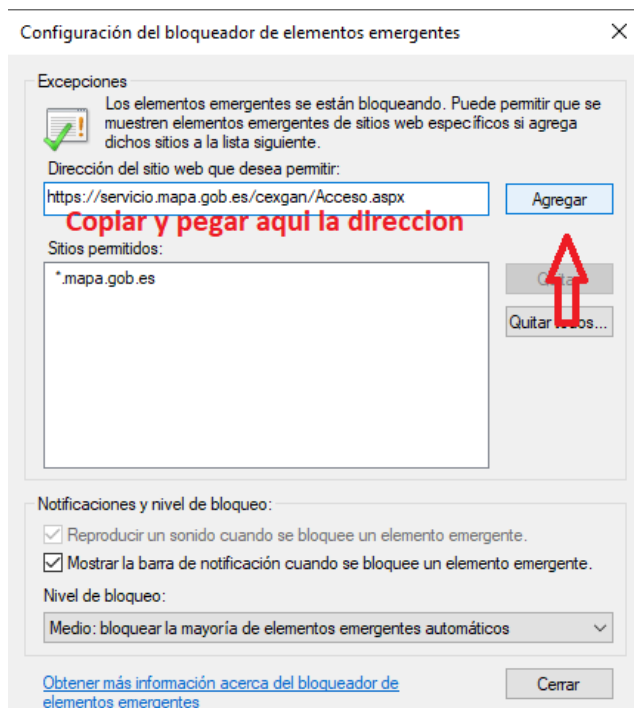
Configuración del bloqueador de elementos emergentes

×

Excepciones

Los elementos emergentes se están bloqueando. Puede permitir que se muestren elementos emergentes de sitios web específicos si agrega dichos sitios a la lista siguiente.

Dirección del sitio web que desea permitir:

https://servicio.mapa.gob.es/cexgan/Acceso.aspx

Agregar

Copiar y pegar aqui la direccion

Sitios permitidos:

*.mapa.gob.es

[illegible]

Quitar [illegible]...

Notificaciones y nivel de bloqueo:

Reproducir un sonido cuando se bloquee un elemento emergente.

Mostrar la barra de notificación cuando se bloquee un elemento emergente.

Nivel de bloqueo:

Medio: bloquear la mayoría de elementos emergentes automáticos

Obtener más información acerca del bloqueador de elementos emergentes

Cerrar